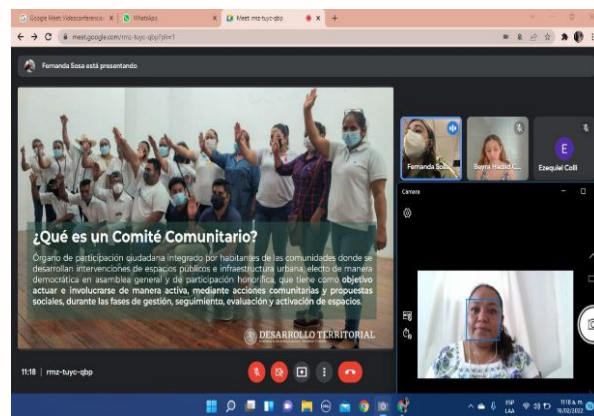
Google Meet: Videoconferencia | WhatsApp | Meet: rmz-tuyc-qbp

meet.google.com/rmz-tuyc-qbp?pli=1

Fernanda Sosa está presentando

¿Qué es un Comité Comunitario?

Órgano de participación ciudadana integrado por habitantes de las comunidades donde se desarrollan intervenciones de espacios públicos e infraestructura urbana, electo de manera democrática en asamblea general y de participación honorífica, que tiene como objetivo actuar e involucrarse de manera activa, mediante acciones comunitarias y propuestas sociales, durante las fases de gestión, seguimiento, evaluación y activación de espacios.

DESARROLLO TERRITORIAL

Fernanda Sosa

Sayra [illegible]

E

Ezequiel Colli

Camera

11:18 | rmz-tuyc-qbp

ESP LAA

11:18 a.m. 16/02/2022